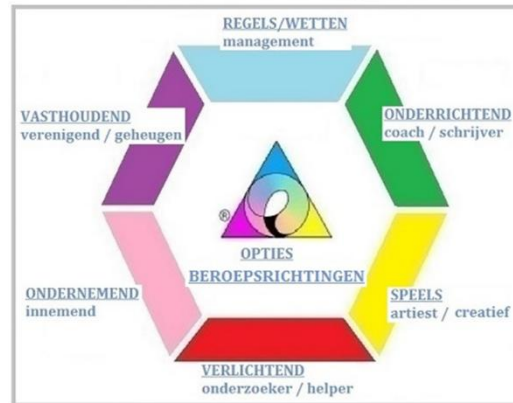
REGELS/WETTEN
management

ONDERRICHTEND
coach / schrijver

VASTHOUDEND
verenigend / geheugen

®

OPTIES
BEROEPSRICHTINGEN

ONDERNEMEND
innemend

SPEELS
artiest / creatief

VERLICHTEND
onderzoeker / helper